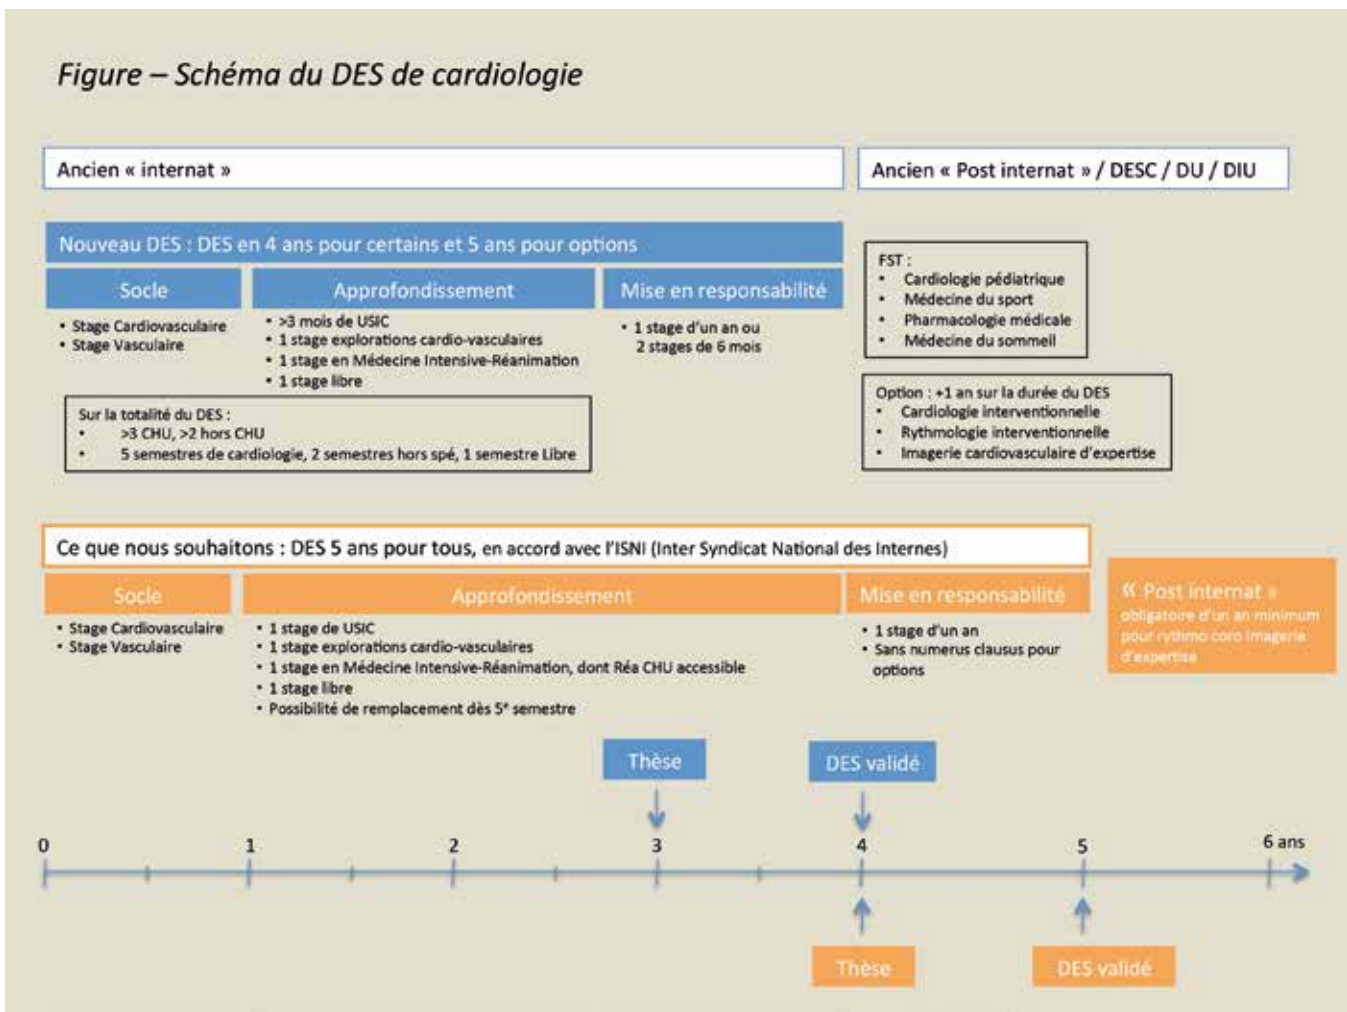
Figure – Schéma du DES de cardiologie

Ancien « internat »

Ancien « Post internat » / DESC / DU / DIU

Nouveau DES : DES en 4 ans pour certains et 5 ans pour options

Socle
• Stage Cardiovasculaire
• Stage Vasculaire

Approfondissement
• >3 mois de USIC
• 1 stage explorations cardio-vasculaires
• 1 stage en Médecine Intensive-Réanimation
• 1 stage libre

Mise en responsabilité
• 1 stage d'un an ou 2 stages de 6 mois

Sur la totalité du DES :
• >3 CHU, >2 hors CHU
• 5 semestres de cardiologie, 2 semestres hors spé, 1 semestre Libre

FST :
• Cardiologie pédiatrique
• Médecine du sport
• Pharmacologie médicale
• Médecine du sommeil

Option : +1 an sur la durée du DES
• Cardiologie interventionnelle
• Rythmologie interventionnelle
• Imagerie cardiovasculaire d'expertise

Ce que nous souhaitons : DES 5 ans pour tous, en accord avec l'ISNI (Inter Syndicat National des Internes)

Socle
• Stage Cardiovasculaire
• Stage Vasculaire

Approfondissement
• 1 stage de USIC
• 1 stage explorations cardio-vasculaires
• 1 stage en Médecine Intensive-Réanimation, dont Réa CHU accessible
• 1 stage libre
• Possibilité de remplacement dès 5e semestre

Mise en responsabilité
• 1 stage d'un an
• Sans numerus clausus pour options

« Post internat » obligatoire d'un an minimum pour rythmo coro imagerie d'expertise

Thèse

DES validé

0 1 2 3 4 5 6 ans

Thèse

DES validé